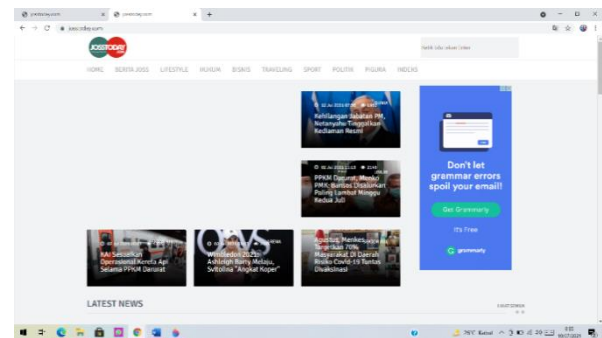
jossToday.com | jossToday.com | +

jossToday.com

JOSSTODAY

ketik lalu tekan enter

HOME | BERITA JOSS | LIFESTYLE | HUKUM | BISNIS | TRAVELING | SPORT | POLITIK | PILKADA | INDEKS

Kehilangan Jabatan PM, Netanyahu Tinggalkan Kediaman Resmi

PPKM Darurat, Menko PMK: Bansos Disalurkan Paling Lambat Minggu Kedua Juli

Don't let grammar errors spoil your email!

Get Grammarly

It's Free

grammarly

KAI Sesuaikan Operasional Kereta Api Selama PPKM Darurat

Wimbledon 2021: Ashleigh Barty Melaju, Svitolina "Angkat Koper"

Kusnadi, Menkes: Target dan 70% Masyarakat Di Daerah Risiko Covid-19 Tuntas Divaksinasi

LATEST NEWS

26°C Kabut